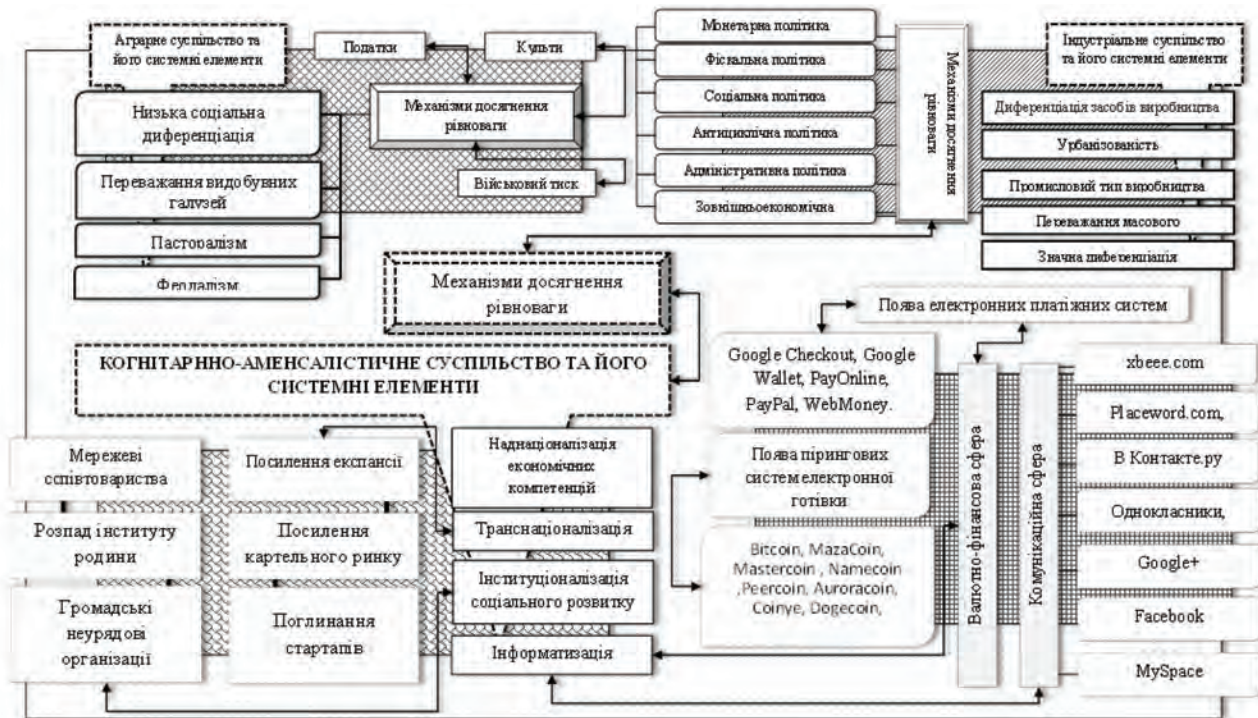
Аграрне суспільство та його системні елементи

Податки

Культи

Механізми досягнення рівноваги

Низька соціальна диференціація

Переважання видобувних галузей

Військовий тиск

Пасторалізм

Феодалізм

Монетарна політика

Фіскальна політика

Соціальна політика

Антициклічна політика

Адміністративна політика

Зовнішньоекономічна

Механізми досягнення рівноваги

Індустріальне суспільство та його системні елементи

Диференціація засобів виробництва

Урбанізованість

Промисловий тип виробництва

Переважання масового

Значна диференціація

Механізми досягнення рівноваги

КОГНІТАРНО-АМЕНСАЛІСТИЧНЕ СУСПІЛЬСТВО ТА ЙОГО СИСТЕМНІ ЕЛЕМЕНТИ

Поява електронних платіжних систем

Google Checkout, Google Wallet, PayOnline, PayPal, WebMoney.

Поява пірингових систем електронної готівки

Bitcoin, MazaCoin, Mastercoin , Namecoin ,Peercoin, Auroracoin, Coinye, Dogecoin,

Валютно-фінансова сфера

Комунікаційна сфера

xbeee.com

Placeword.com,

В Контакте.ру

Однокласники,

Google+

Facebook

MySpace

Мережеві співтовариства

Посилення експансії

Наднаціоналізація економічних компетенцій

Розпад інституту родини

Посилення картельного ринку

Транснаціоналізація

Інституціоналізація соціального розвитку

Громадські неурядові організації

Поглинання стартапів

Інформатизація